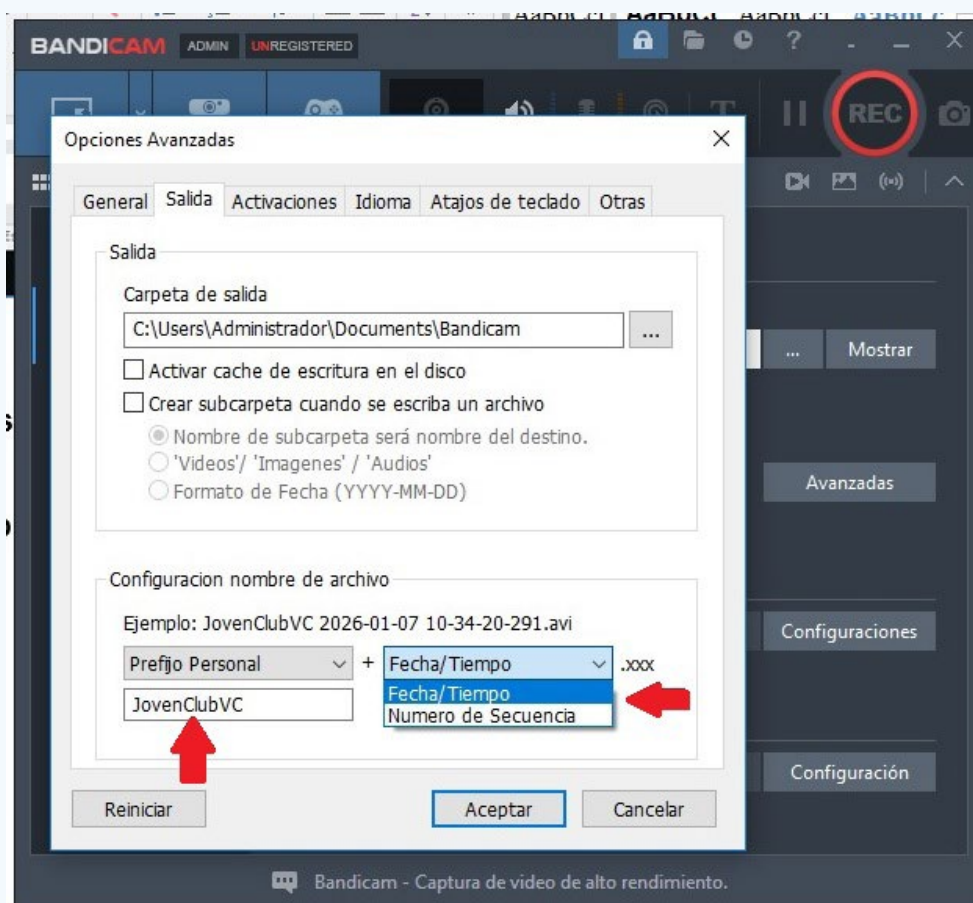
BANDICAM ADMIN UNREGISTERED

REC

Opciones Avanzadas

General Salida Activaciones Idioma Atajos de teclado Otras

Salida

Carpeta de salida

C:\Users\Administrador\Documents\Bandicam ...

Activar cache de escritura en el disco

Crear subcarpeta cuando se escriba un archivo

Nombre de subcarpeta será nombre del destino.

'Videos'/ 'Imagenes' / 'Audios'

Formato de Fecha (YYYY-MM-DD)

Configuracion nombre de archivo

Ejemplo: JovenClubVC 2026-01-07 10-34-20-291.avi

Prefijo Personal + Fecha/Tiempo .xxx

JovenClubVC

Fecha/Tiempo

Numero de Secuencia

Reiniciar Aceptar Cancelar

... Mostrar

Avanzadas

Configuraciones

Configuración

Bandicam - Captura de video de alto rendimiento.